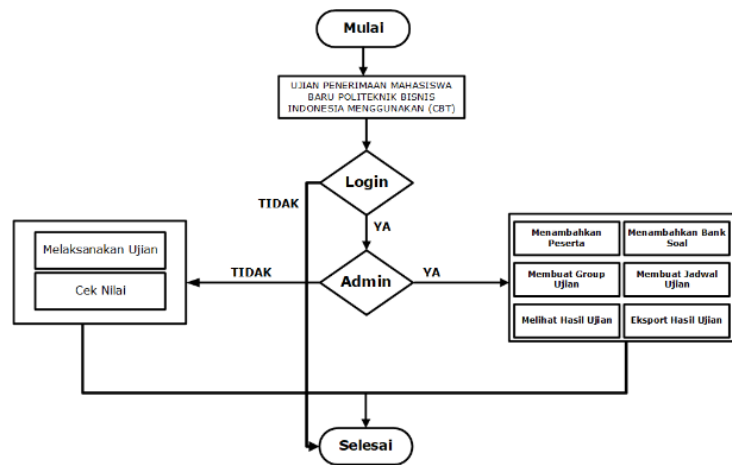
Mulai

UJIAN PENERIMAAN MAHASISWA BARU POLITEKNIK BISNIS INDONESIA MENGGUNAKAN (CBT)

Login

TIDAK

YA

Admin

TIDAK

YA

Melaksanakan Ujian

Cek Nilai

Menambahkan Peserta

Menambahkan Bank Soal

Membuat Group Ujian

Membuat Jadwal Ujian

Melihat Hasil Ujian

Eksport Hasil Ujian

Selesai